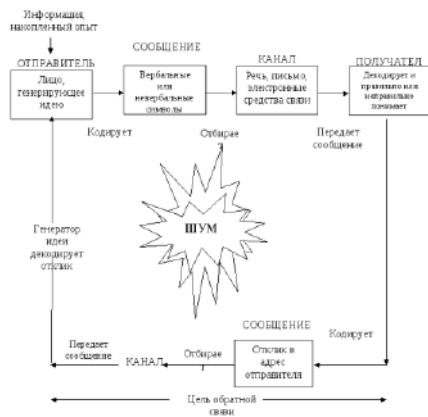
Информация, накопленный опыт

ОТПРАВИТЕЛЬ

Лицо, генерирующее идею

СООБЩЕНИЕ

Вербальные или невербальные символы

КАНАЛ

Речь, письмо, электронные средства связи

ПОЛУЧАТЕЛ

Декодирует и правильно или неправильно понимает

Кодирует

Отбирае т

Передает сообщение

ШУМ

Генератор идеи декодирует отклик

СООБЩЕНИЕ

Кодирует

Передает сообщение

КАНАЛ

Отбирае т

Отклик в адрес отправителя

Цель обратной связи